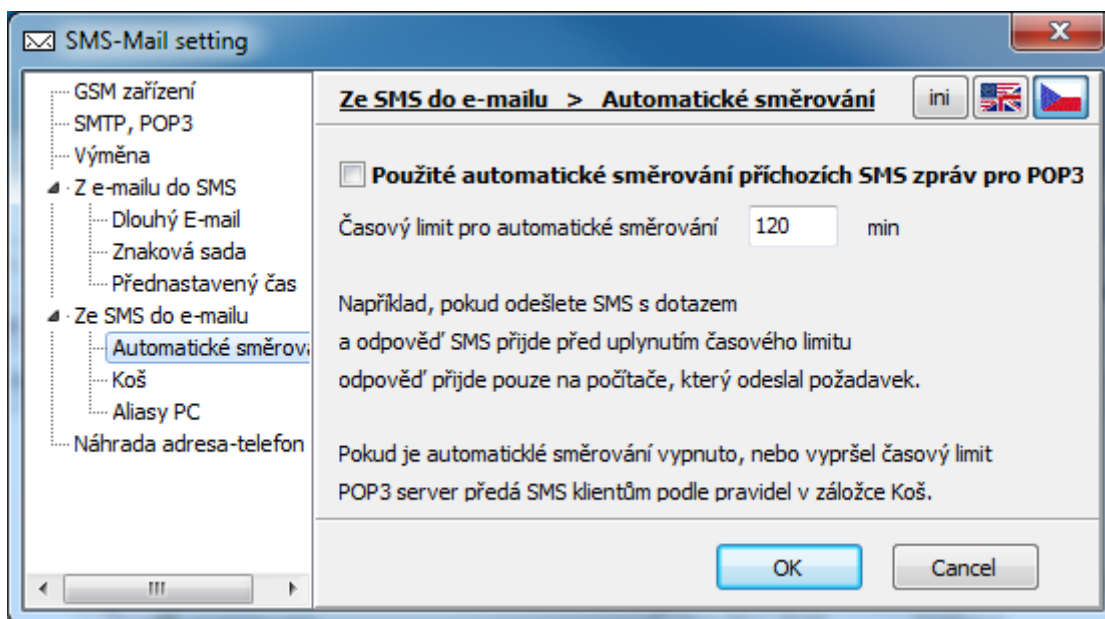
SMS-Mail setting

GSM zařízení
SMTP, POP3
Výměna
Z e-mailu do SMS
Dlouhý E-mail
Znaková sada
Přednastavený čas
Ze SMS do e-mailu
Automatické směrova
Koš
Aliasy PC
Náhrada adresa-telefon

Ze SMS do e-mailu > Automatické směrování

ini

Použité automatické směrování příchozích SMS zpráv pro POP3

Časový limit pro automatické směrování 120 min

Například, pokud odešlete SMS s dotazem a odpověď SMS přijde před uplynutím časového limitu odpověď přijde pouze na počítače, který odeslal požadavek.

Pokud je automaticklé směrování vypnuto, nebo vypršel časový limit POP3 server předá SMS klientům podle pravidel v záložce Koš.

OK

Cancel